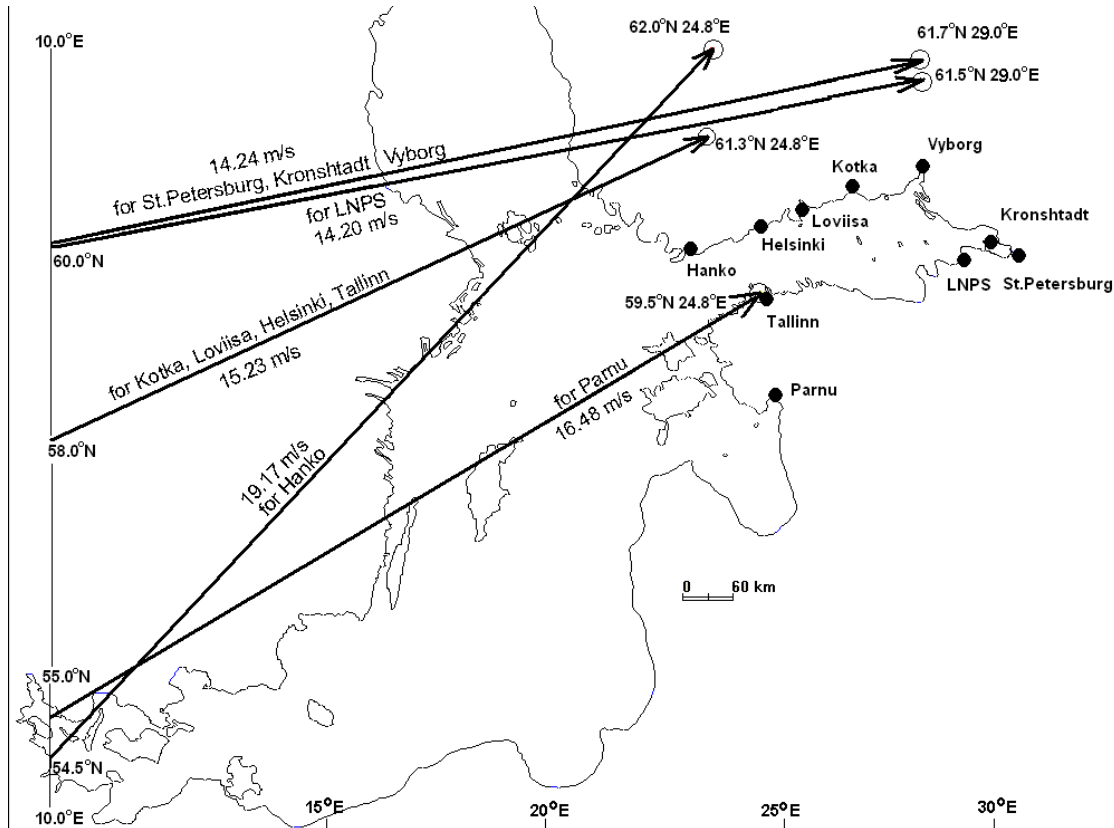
10.0°E

62.0°N 24.8°E

61.7°N 29.0°E

61.5°N 29.0°E

14.24 m/s
for St.Petersburg, Kronshtadt, Vyborg

61.3°N 24.8°E

Vyborg

Kotka

for LNPS
14.20 m/s

Loviisa

Kronshtadt

Helsinki

60.0°N

Hanko

LNPS

St.Petersburg

59.5°N 24.8°E

Tallinn

for Kotka, Loviisa, Helsinki, Tallinn
15.23 m/s

Parnu

for Parnu
16.48 m/s

58.0°N

19.17 m/s
for Hanko

0 60 km

55.0°N

54.5°N

10.0°E

15°E

20°E

25°E

30°E